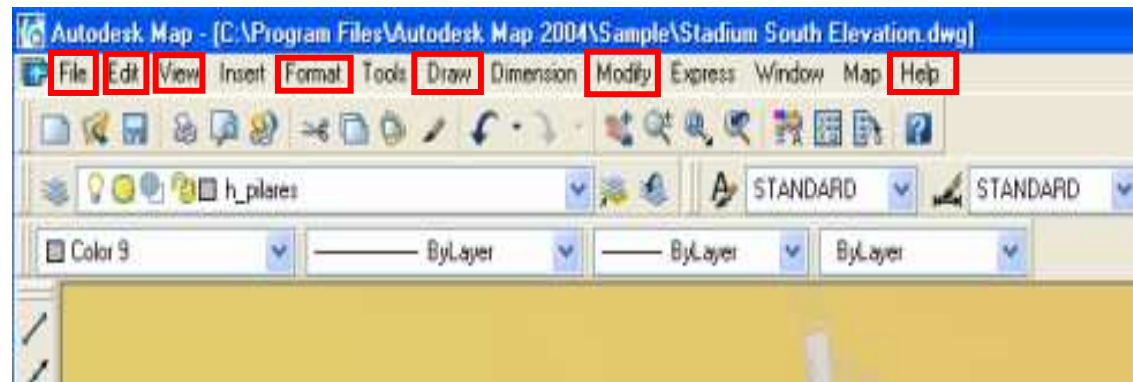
Autodesk Map - [C:\Program Files\Autodesk Map 2004\Sample\Stadium South Elevation.dwg]

File Edit View Insert Format Tools Draw Dimension Modify Express Window Map Help

h_pilares

STANDARD

STANDARD

Color 9

ByLayer

ByLayer

ByLayer